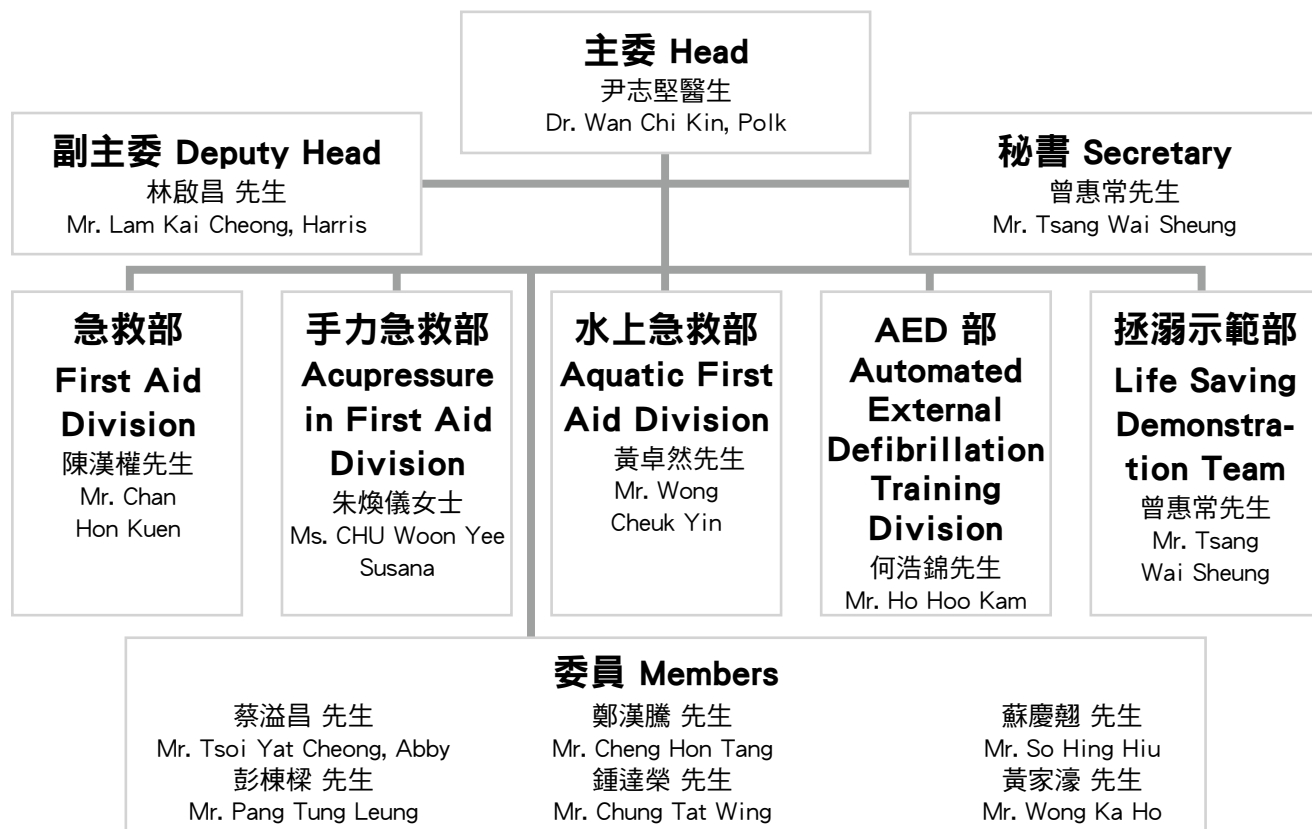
主委 Head
尹志堅醫生
Dr. Wan Chi Kin, Polk

副主委 Deputy Head
林啟昌 先生
Mr. Lam Kai Cheong, Harris

秘書 Secretary
曾惠常先生
Mr. Tsang Wai Sheung

急救部
First Aid Division
陳漢權先生
Mr. Chan Hon Kuen

手力急救部
Acupressure in First Aid Division
朱煥儀女士
Ms. CHU Woon Yee Susana

水上急救部
Aquatic First Aid Division
黃卓然先生
Mr. Wong Cheuk Yin

AED 部
Automated External Defibrillation Training Division
何浩錦先生
Mr. Ho Hoo Kam

拯溺示範部
Life Saving Demonstration Team
曾惠常先生
Mr. Tsang Wai Sheung

委員 Members

蔡溢昌 先生
Mr. Tsoi Yat Cheong, Abby
彭棟樑 先生
Mr. Pang Tung Leung

鄭漢騰 先生
Mr. Cheng Hon Tang
鍾達榮 先生
Mr. Chung Tat Wing

蘇慶翹 先生
Mr. So Hing Hiu
黃家濠 先生
Mr. Wong Ka Ho